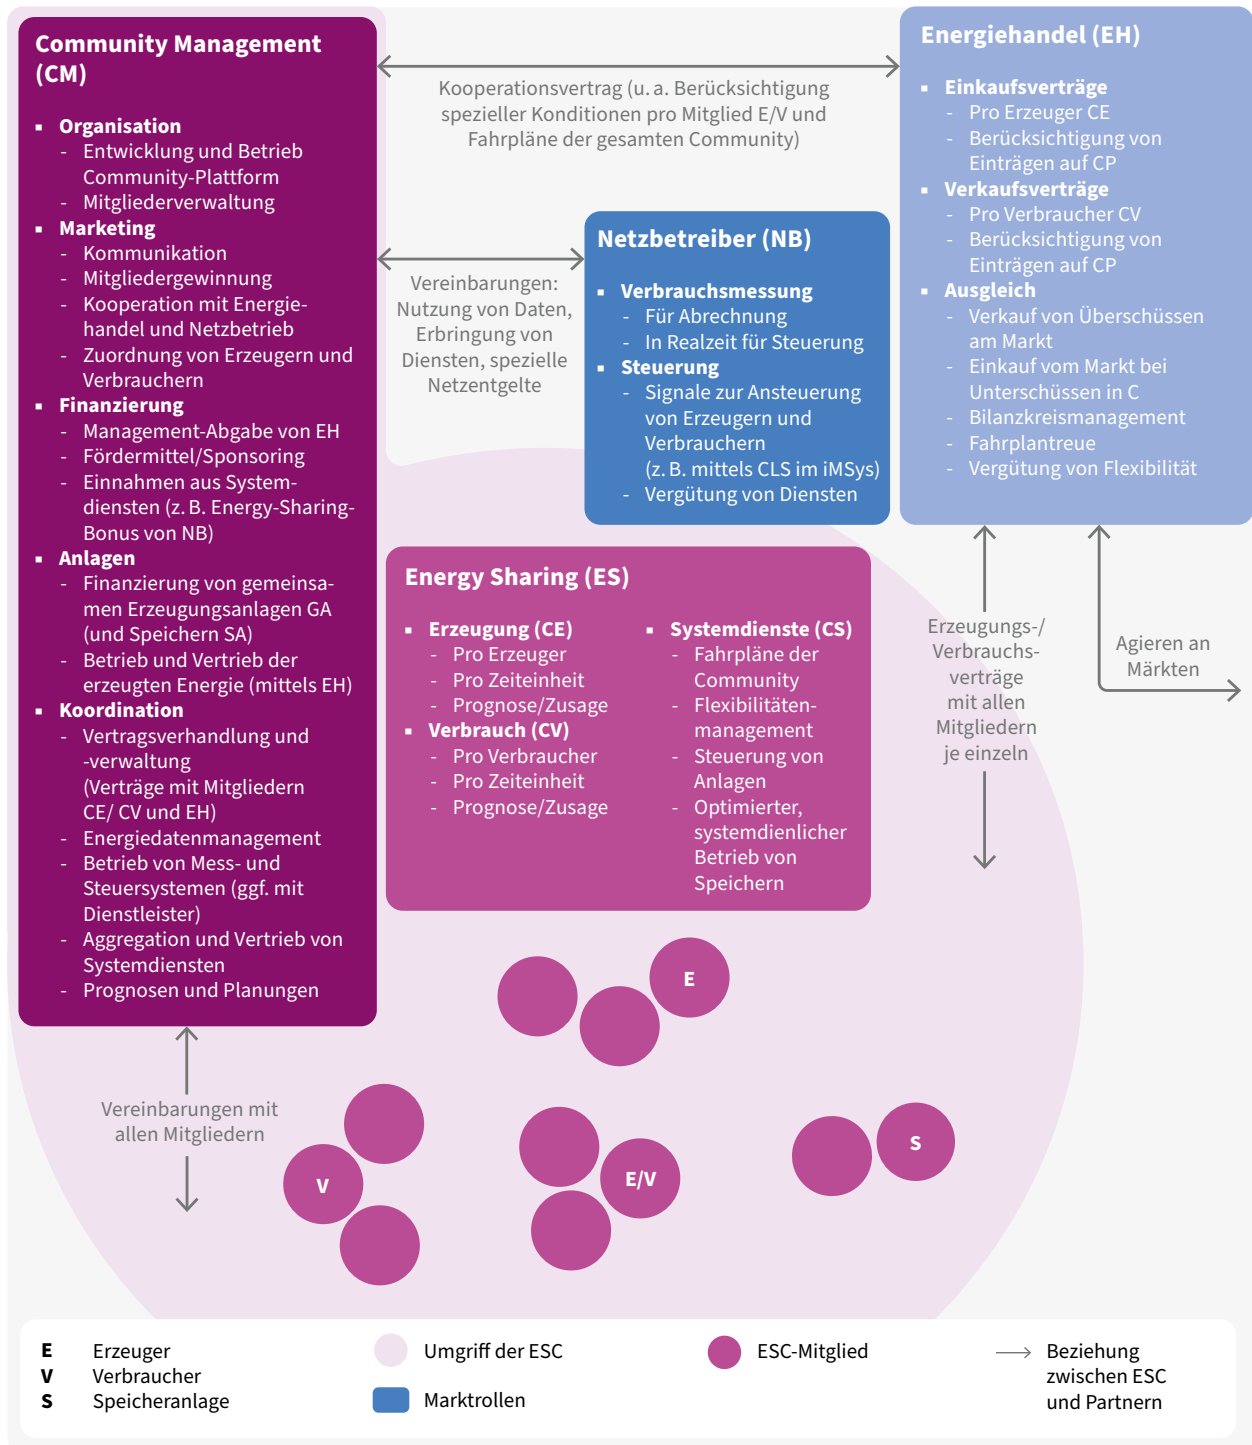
Community Management (CM)

- Organisation
  - Entwicklung und Betrieb Community-Plattform
  - Mitgliederverwaltung
- Marketing
  - Kommunikation
  - Mitgliedergewinnung
  - Kooperation mit Energiehandel und Netzbetrieb
  - Zuordnung von Erzeugern und Verbrauchern
- Finanzierung
  - Management-Abgabe von EH
  - Fördermittel/Sponsoring
  - Einnahmen aus Systemdiensten (z. B. Energy-Sharing-Bonus von NB)
- Anlagen
  - Finanzierung von gemeinsamen Erzeugungsanlagen GA (und Speichern SA)
  - Betrieb und Vertrieb der erzeugten Energie (mittels EH)
- Koordination
  - Vertragsverhandlung und -verwaltung (Verträge mit Mitgliedern CE/ CV und EH)
  - Energiedatenmanagement
  - Betrieb von Mess- und Steuersystemen (ggf. mit Dienstleister)
  - Aggregation und Vertrieb von Systemdiensten
  - Prognosen und Planungen

Kooperationsvertrag (u. a. Berücksichtigung spezieller Konditionen pro Mitglied E/V und Fahrpläne der gesamten Community)

Energiehandel (EH)

- Einkaufsverträge
  - Pro Erzeuger CE
  - Berücksichtigung von Einträgen auf CP
- Verkaufsverträge
  - Pro Verbraucher CV
  - Berücksichtigung von Einträgen auf CP
- Ausgleich
  - Verkauf von Überschüssen am Markt
  - Einkauf vom Markt bei Unterschüssen in C
  - Bilanzkreismanagement
  - Fahrplantreue
  - Vergütung von Flexibilität

Vereinbarungen: Nutzung von Daten, Erbringung von Diensten, spezielle Netzentgelte

Netzbetreiber (NB)

- Verbrauchsmessung
  - Für Abrechnung
  - In Realzeit für Steuerung
- Steuerung
  - Signale zur Ansteuerung von Erzeugern und Verbrauchern (z. B. mittels CLS im iMSys)
  - Vergütung von Diensten

Energy Sharing (ES)

- Erzeugung (CE)
  - Pro Erzeuger
  - Pro Zeiteinheit
  - Prognose/Zusage
- Verbrauch (CV)
  - Pro Verbraucher
  - Pro Zeiteinheit
  - Prognose/Zusage

- Systemdienste (CS)
  - Fahrpläne der Community
  - Flexibilitätenmanagement
  - Steuerung von Anlagen
  - Optimierter, systemdienlicher Betrieb von Speichern

Erzeugungs-/ Verbrauchsverträge mit allen Mitgliedern je einzeln

Agieren an Märkten

E

Vereinbarungen mit allen Mitgliedern

V

E/V

S

E Erzeuger
V Verbraucher
S Speicheranlage

Umgriff der ESC

Marktrollen

ESC-Mitglied

Beziehung zwischen ESC und Partnern